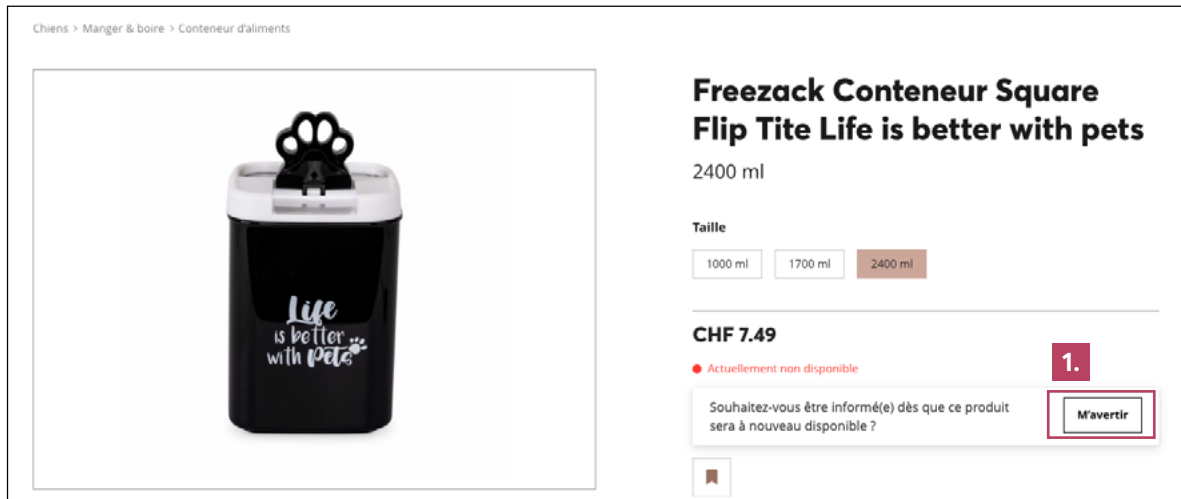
Chiens > Manger & boire > Conteneur d'aliments

Life is better with pets

Freezack Conteneur Square Flip Tite Life is better with pets

2400 ml

Taille

1000 ml
1700 ml
2400 ml

CHF 7.49

Actuellement non disponible

1.

Souhaitez-vous être informé(e) dès que ce produit sera à nouveau disponible ?

M'avertir